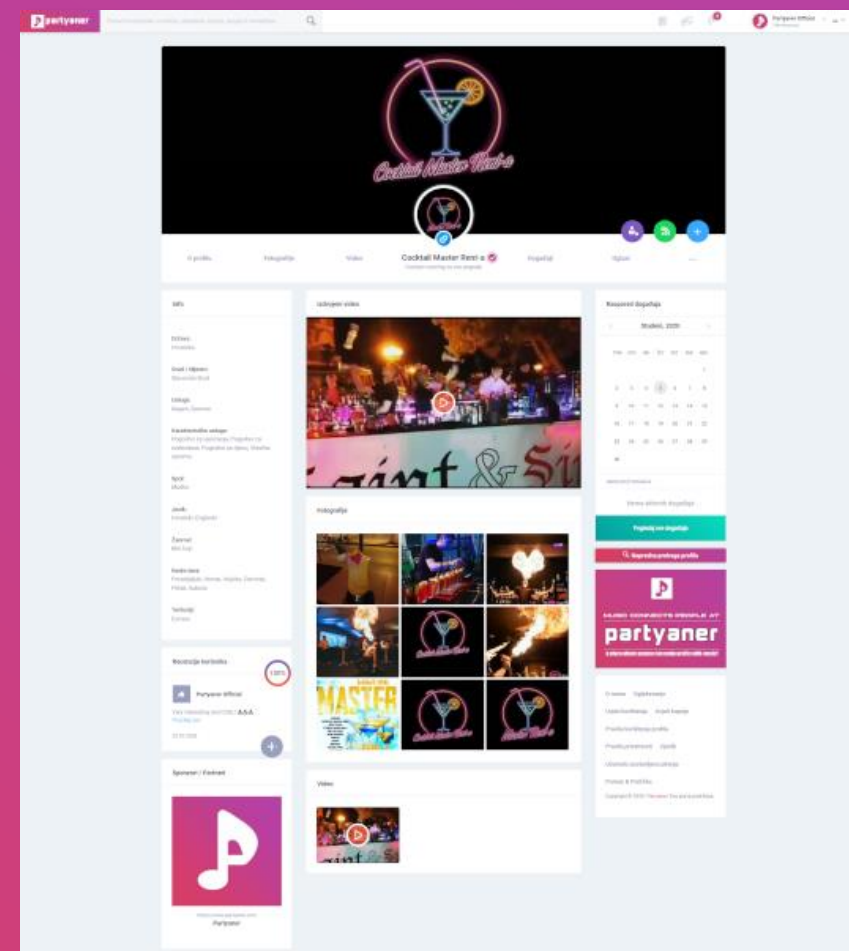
partyaner

Partyaner Official

Cocktail Master Reni-a

O profilu

Fotografije

Video

Cocktail Master Reni a

Događaji

Oglasi

...

Info

Država
Hrvatska

Grad / Mjesto
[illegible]

Usluga
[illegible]

Izdvojeni video

Fotografije

Master

Video

Recenzije korisnika

100%

Partyaner Official

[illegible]

Sponzor / Partner

Partyaner

Kalendar događaja

Studeni, 2020

| PON | UTO | SRI | ČET | PET | SUB | NED |
|---|---|---|---|---|---|---|
| | | | | | | 1 |
| 2 | 3 | 4 | 5 | 6 | 7 | 8 |
| 9 | 10 | 11 | 12 | 13 | 14 | 15 |
| 16 | 17 | 18 | 19 | 20 | 21 | 22 |
| 23 | 24 | 25 | 26 | 27 | 28 | 29 |
| 30 | | | | | | |

Nema aktivnih događaja

Pogledaj sve događaje

Naprednija pretraga profila

MUSIC CONNECTS PEOPLE AT

partyaner

O nama

Copyright © 2020 Partyaner